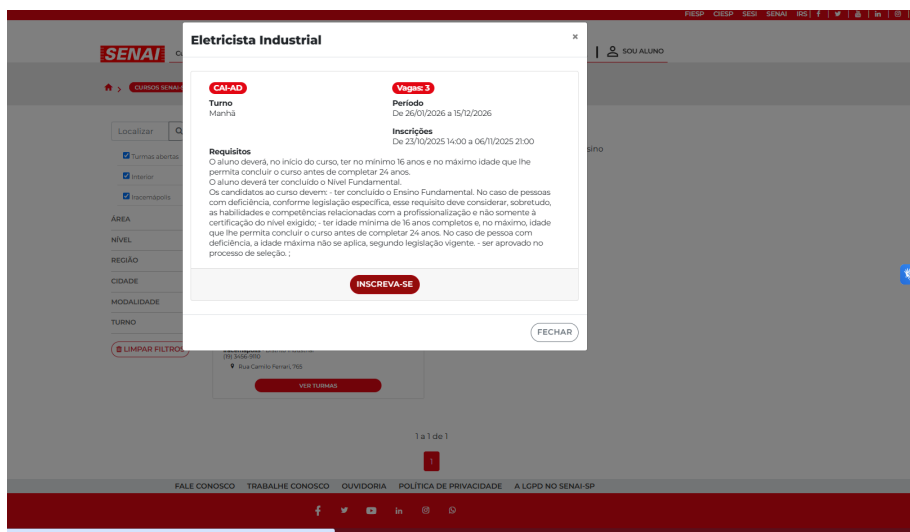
FIESP CIESP SESI SENAI IRS | f | | | in |

SENAI

SOU ALUNO

CURSOS SENAI

Localizar

Turmas abertas

Interior

Iracemápolis

ÁREA

NÍVEL

REGIÃO

CIDADE

MODALIDADE

TURNO

LIMPAR FILTROS

(19) 3456-1910

Rua Camilo Ferrari, 765

VER TURMAS

sino

Eletricista Industrial

×

CAI-AD

Vagas: 3

Turno
Manhã

Período
De 26/01/2026 a 15/12/2026

Inscrições
De 23/10/2025 14:00 a 06/11/2025 21:00

Requisitos
O aluno deverá, no início do curso, ter no mínimo 16 anos e no máximo idade que lhe permita concluir o curso antes de completar 24 anos.
O aluno deverá ter concluído o Nível Fundamental.
Os candidatos ao curso devem: - ter concluído o Ensino Fundamental. No caso de pessoas com deficiência, conforme legislação específica, esse requisito deve considerar, sobretudo, as habilidades e competências relacionadas com a profissionalização e não somente à certificação do nível exigido; - ter idade mínima de 16 anos completos e, no máximo, idade que lhe permita concluir o curso antes de completar 24 anos. No caso de pessoa com deficiência, a idade máxima não se aplica, segundo legislação vigente. - ser aprovado no processo de seleção. ;

INSCREVA-SE

FECHAR

1 a 1 de 1

1

FALE CONOSCO TRABALHE CONOSCO OUVIDORIA POLÍTICA DE PRIVACIDADE A LGPD NO SENAI-SP